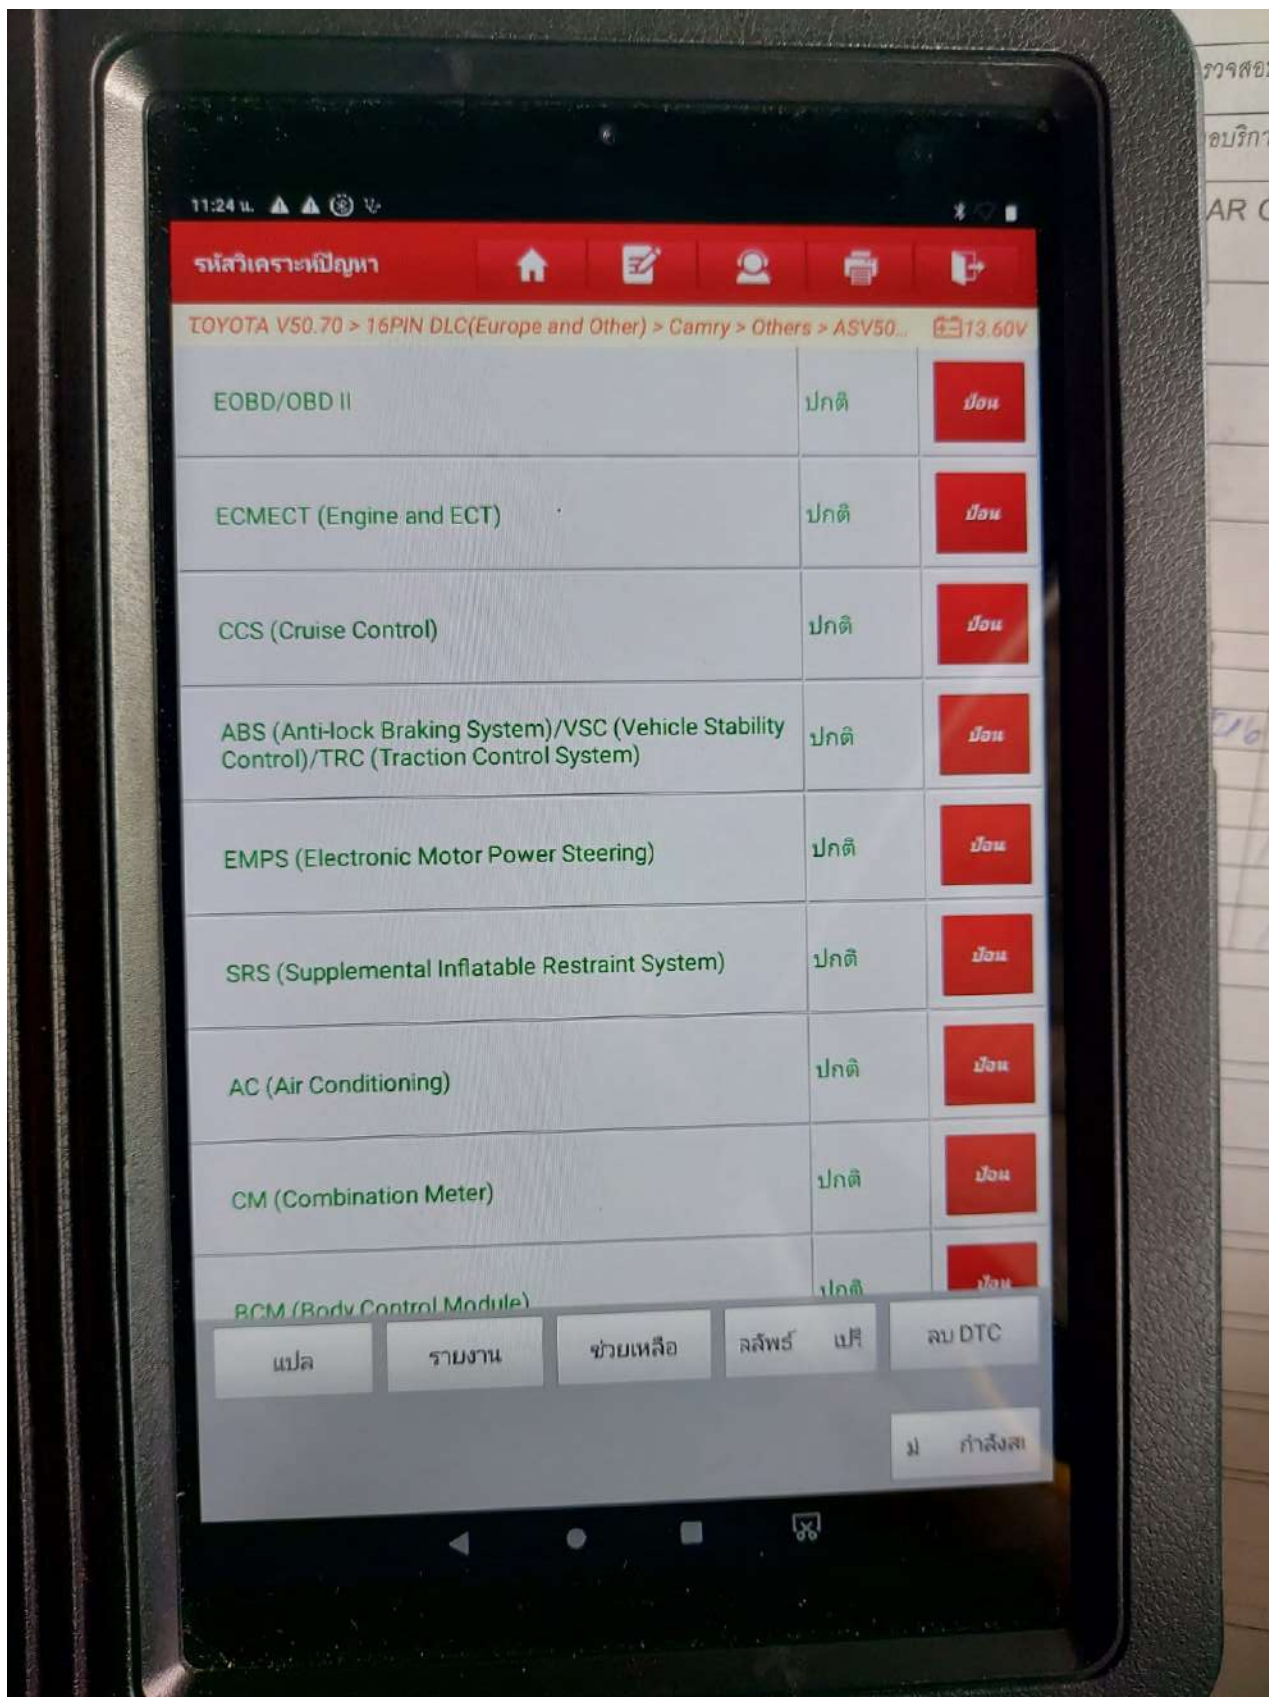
11:24 น.

รหัสวิเคราะห์ปัญหา

TOYOTA V50.70 > 16PIN DLC(Europe and Other) > Camry > Others > ASV50... 13.60V

| | | |
|---|---|---|
| EOBD/OBD II | ปกติ | ป้อน |
| ECMECT (Engine and ECT) | ปกติ | ป้อน |
| CCS (Cruise Control) | ปกติ | ป้อน |
| ABS (Anti-lock Braking System)/VSC (Vehicle Stability Control)/TRC (Traction Control System) | ปกติ | ป้อน |
| EMPS (Electronic Motor Power Steering) | ปกติ | ป้อน |
| SRS (Supplemental Inflatable Restraint System) | ปกติ | ป้อน |
| AC (Air Conditioning) | ปกติ | ป้อน |
| CM (Combination Meter) | ปกติ | ป้อน |
| BCM (Body Control Module) | ปกติ | ป้อน |

แปล รายงาน ช่วยเหลือ ลลัพธ์ แปร ลบ DTC

ม่ กำลังส

รายสอ
อบริกา
AR C